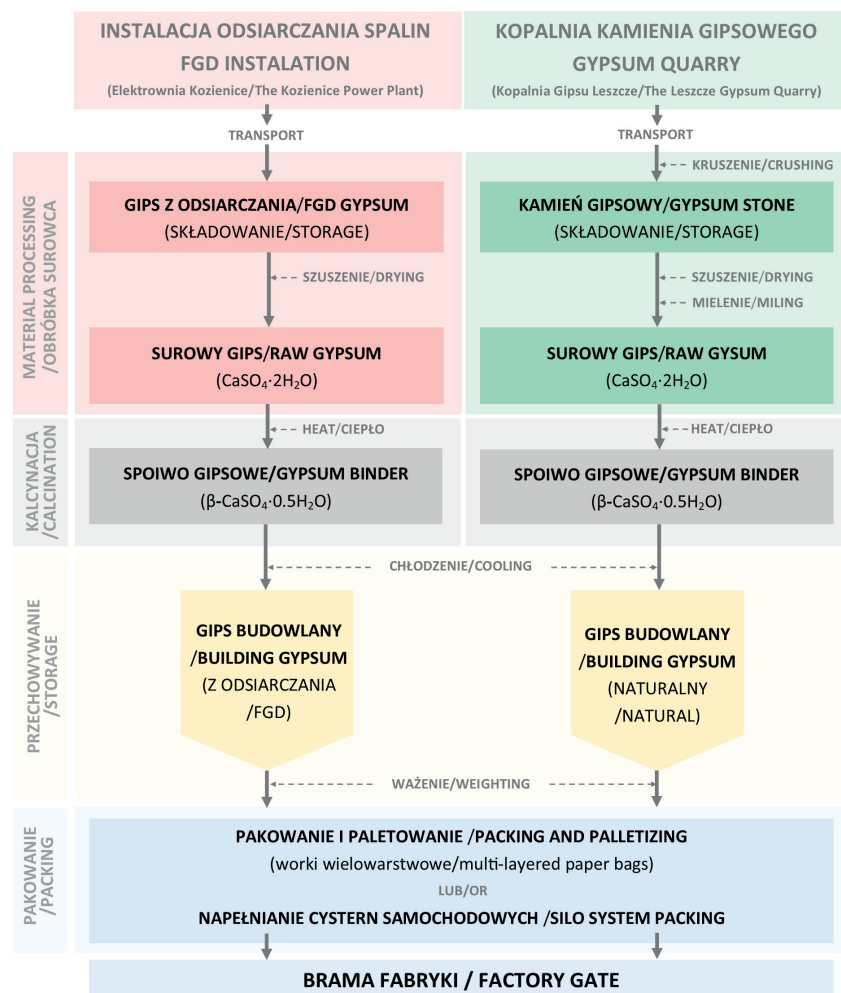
INSTALACJA ODSIARCZANIA SPALIN
FGD INSTALATION
(Elektrownia Kozienice/The Kozienice Power Plant)

KOPALNIA KAMIENIA GIPSOWEGO
GYPSUM QUARRY
(Kopalnia Gipsu Leszcze/The Leszcze Gypsum Quarry)

TRANSPORT

TRANSPORT

MATERIAL PROCESSING /OBRÓBKA SUROWCA

KRUSZENIE/CRUSHING

GIPS Z ODSIARCZANIA/FGD GYPSUM
(SKŁADOWANIE/STORAGE)

KAMIEŃ GIPSOWY/GYPSUM STONE
(SKŁADOWANIE/STORAGE)

SZUSZENIE/DRYING

SZUSZENIE/DRYING
MIELENIE/MILING

SUROWY GIPS/RAW GYPSUM
($CaSO_4 \cdot 2H_2O$)

SUROWY GIPS/RAW GYSUM
($CaSO_4 \cdot 2H_2O$)

KALCYNACJA /CALCINATION

HEAT/CIEPŁO

HEAT/CIEPŁO

SPOIWO GIPSOWE/GYPSUM BINDER
($\beta$-$CaSO_4 \cdot 0.5H_2O$)

SPOIWO GIPSOWE/GYPSUM BINDER
($\beta$-$CaSO_4 \cdot 0.5H_2O$)

PRZECHOWYWANIE /STORAGE

CHŁODZENIE/COOLING

GIPS BUDOWLANY /BUILDING GYPSUM (Z ODSIARCZANIA /FGD)

GIPS BUDOWLANY /BUILDING GYPSUM (NATURALNY /NATURAL)

WAŻENIE/WEIGHTING

PAKOWANIE /PACKING

PAKOWANIE I PALETOWANIE /PACKING AND PALLETIZING
(worki wielowarstwowe/multi-layered paper bags)
LUB/OR
NAPEŁNIANIE CYSTERN SAMOCHODOWYCH /SILO SYSTEM PACKING

BRAMA FABRYKI / FACTORY GATE